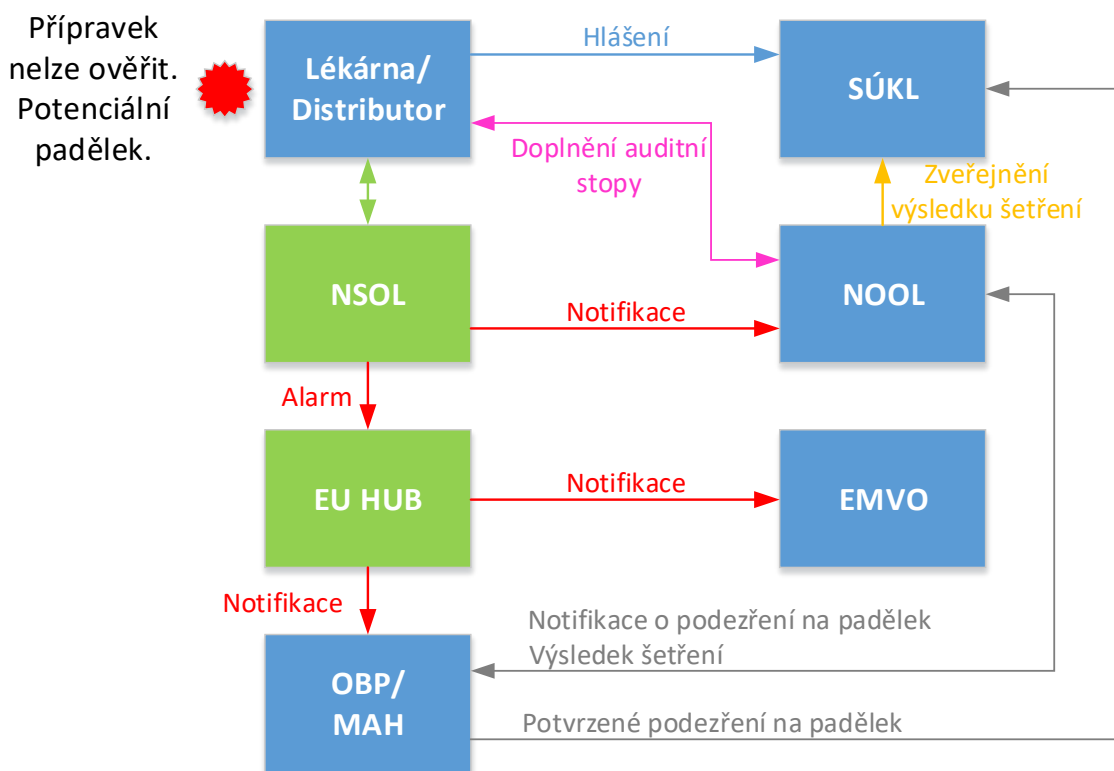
Přípravek nelze ověřit. Potenciální padělek.

Lékárna/ Distributor

Hlášení

SÚKL

Doplnění auditní stopy

Zveřejnění výsledku šetření

NSOL

Notifikace

NOOL

Alarm

EU HUB

Notifikace

EMVO

Notifikace

Notifikace o podezření na padělek
Výsledek šetření

OBP/ MAH

Potvrzené podezření na padělek